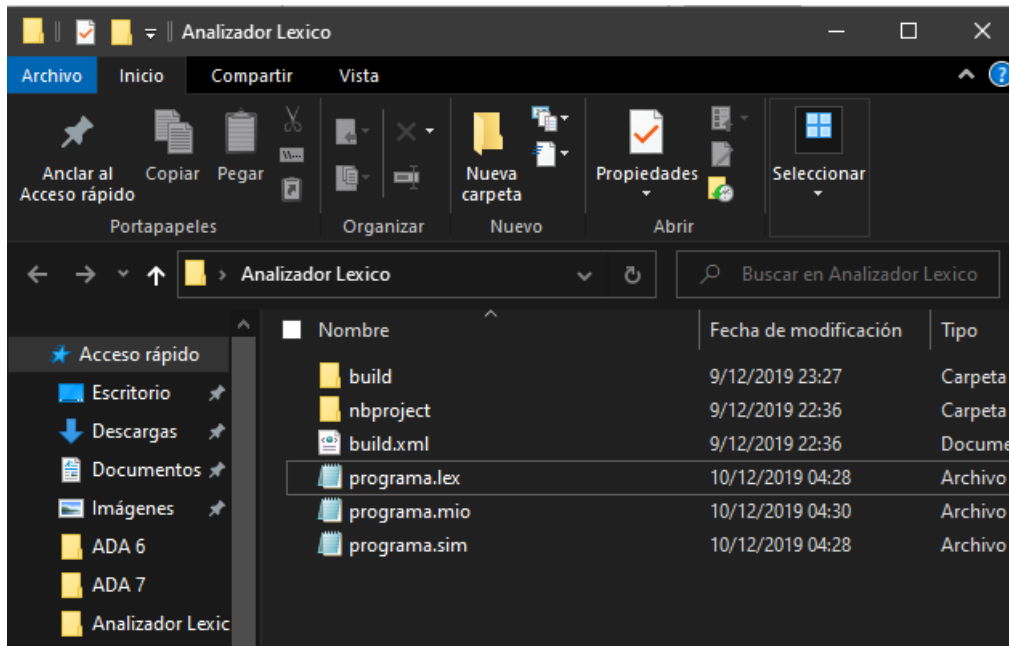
Analizador Lexico

Archivo Inicio Compartir Vista

Anclar al Acceso rápido Copiar Pegar
Portapapeles

Organizar

Nueva carpeta
Nuevo

Propiedades
Abrir

Seleccionar

Analizador Lexico

Buscar en Analizador Lexico

Acceso rápido
Escritorio
Descargas
Documentos
Imágenes
ADA 6
ADA 7
Analizador Lexic

| Nombre | Fecha de modificación | Tipo |
|---|---|---|
| build | 9/12/2019 23:27 | Carpeta |
| nbproject | 9/12/2019 22:36 | Carpeta |
| build.xml | 9/12/2019 22:36 | Docume |
| programa.lex | 10/12/2019 04:28 | Archivo |
| programa.mio | 10/12/2019 04:30 | Archivo |
| programa.sim | 10/12/2019 04:28 | Archivo |